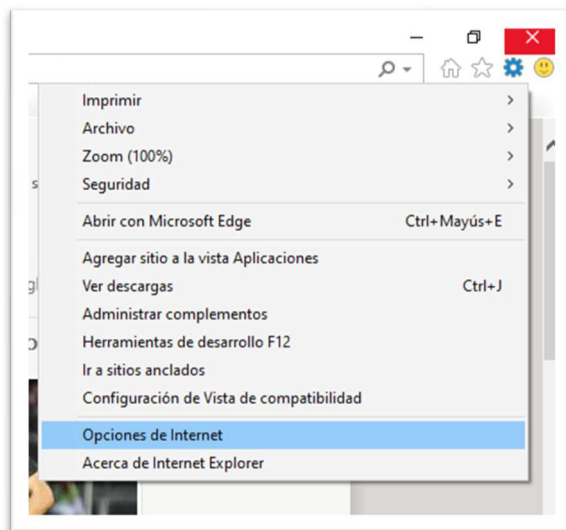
Imprimir
Archivo
Zoom (100%)
Seguridad

Abrir con Microsoft Edge Ctrl+Mayús+E

Agregar sitio a la vista Aplicaciones
Ver descargas Ctrl+J
Administrar complementos
Herramientas de desarrollo F12
Ir a sitios anclados
Configuración de Vista de compatibilidad

Opciones de Internet
Acerca de Internet Explorer